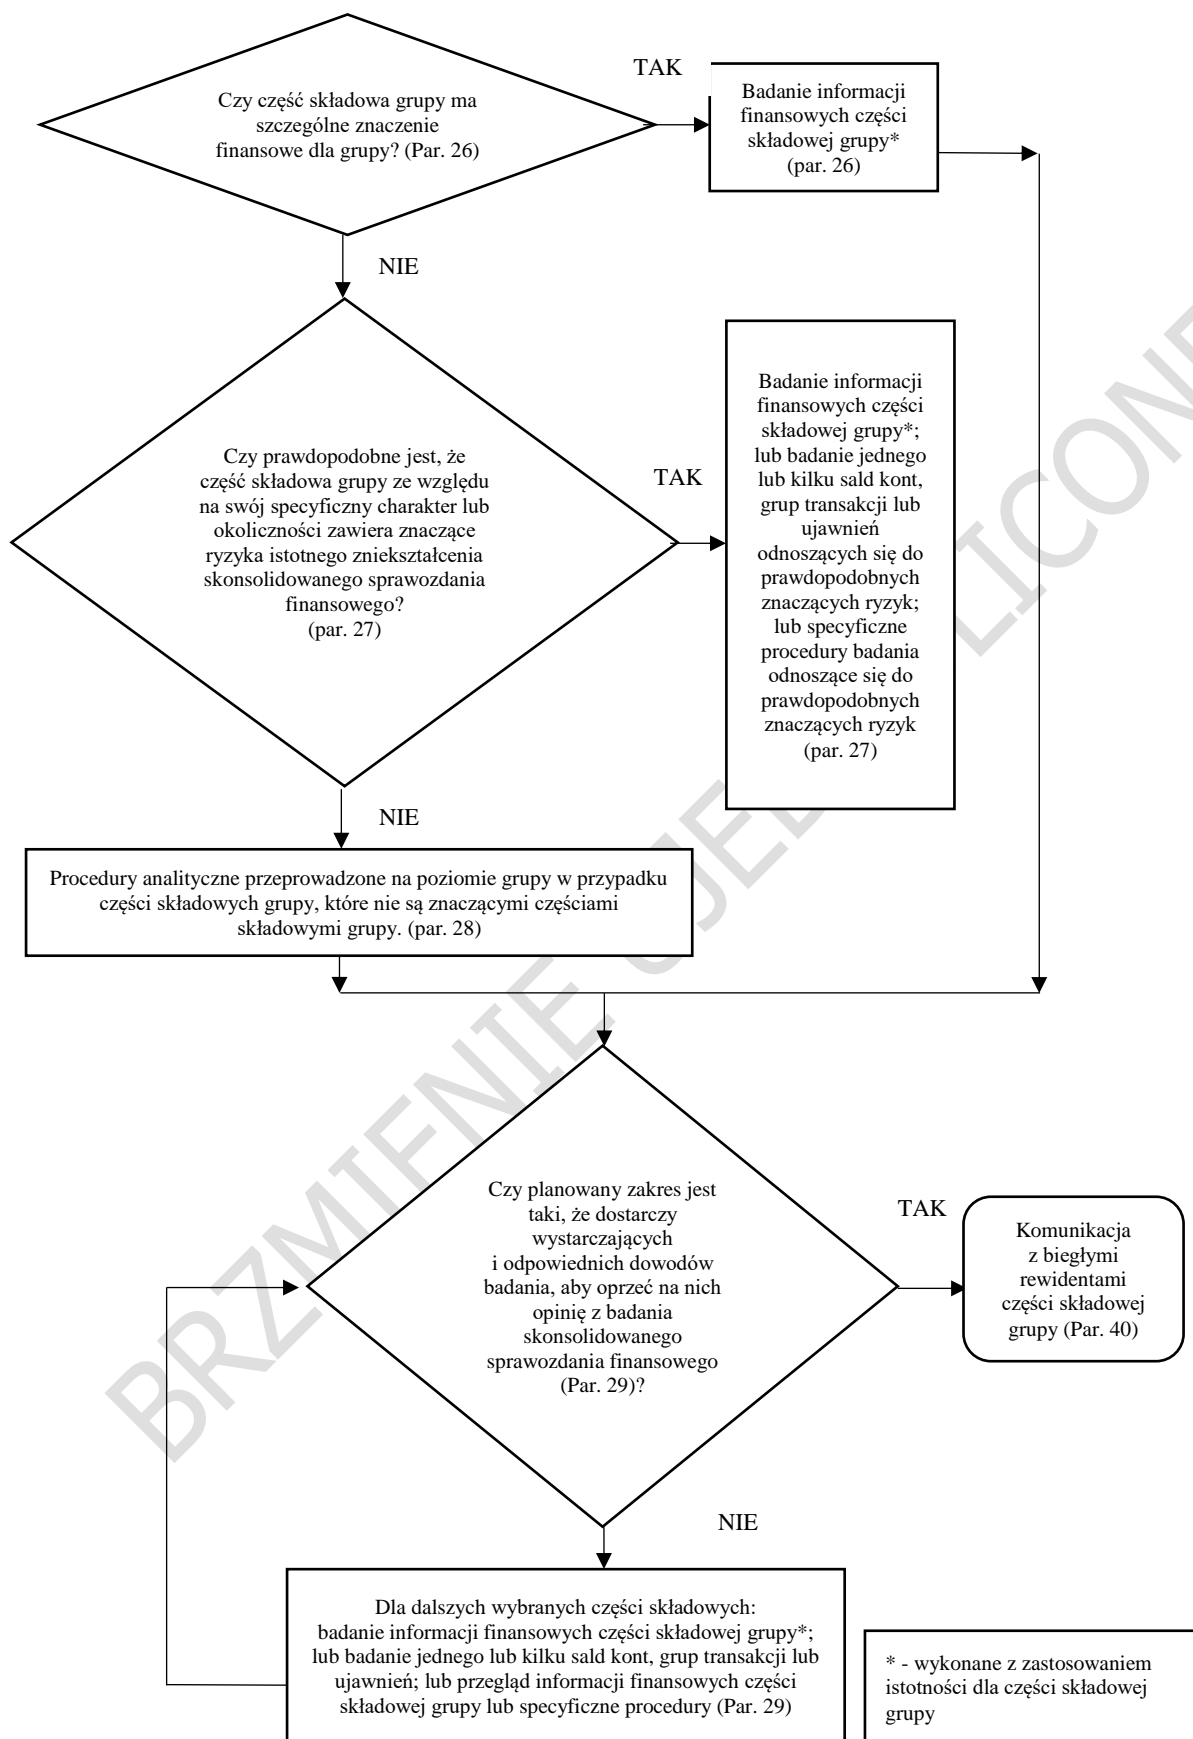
Czy część składowa grupy ma szczególne znaczenie finansowe dla grupy? (Par. 26)

TAK

Badanie informacji finansowych części składowej grupy* (par. 26)

NIE

Czy prawdopodobne jest, że część składowa grupy ze względu na swój specyficzny charakter lub okoliczności zawiera znaczące ryzyka istotnego zniekształcenia skonsolidowanego sprawozdania finansowego? (par. 27)

TAK

Badanie informacji finansowych części składowej grupy*; lub badanie jednego lub kilku sald kont, grup transakcji lub ujawnień odnoszących się do prawdopodobnych znaczących ryzyk; lub specyficzne procedury badania odnoszące się do prawdopodobnych znaczących ryzyk (par. 27)

NIE

Procedury analityczne przeprowadzone na poziomie grupy w przypadku części składowych grupy, które nie są znaczącymi częściami składowymi grupy. (par. 28)

Czy planowany zakres jest taki, że dostarczy wystarczających i odpowiednich dowodów badania, aby oprzeć na nich opinię z badania skonsolidowanego sprawozdania finansowego (Par. 29)?

TAK

Komunikacja z biegłymi rewidentami części składowej grupy (Par. 40)

NIE

Dla dalszych wybranych części składowych: badanie informacji finansowych części składowej grupy*; lub badanie jednego lub kilku sald kont, grup transakcji lub ujawnień; lub przegląd informacji finansowych części składowej grupy lub specyficzne procedury (Par. 29)

* - wykonane z zastosowaniem istotności dla części składowej grupy

BRZMIENIE UJEDNOLICONE